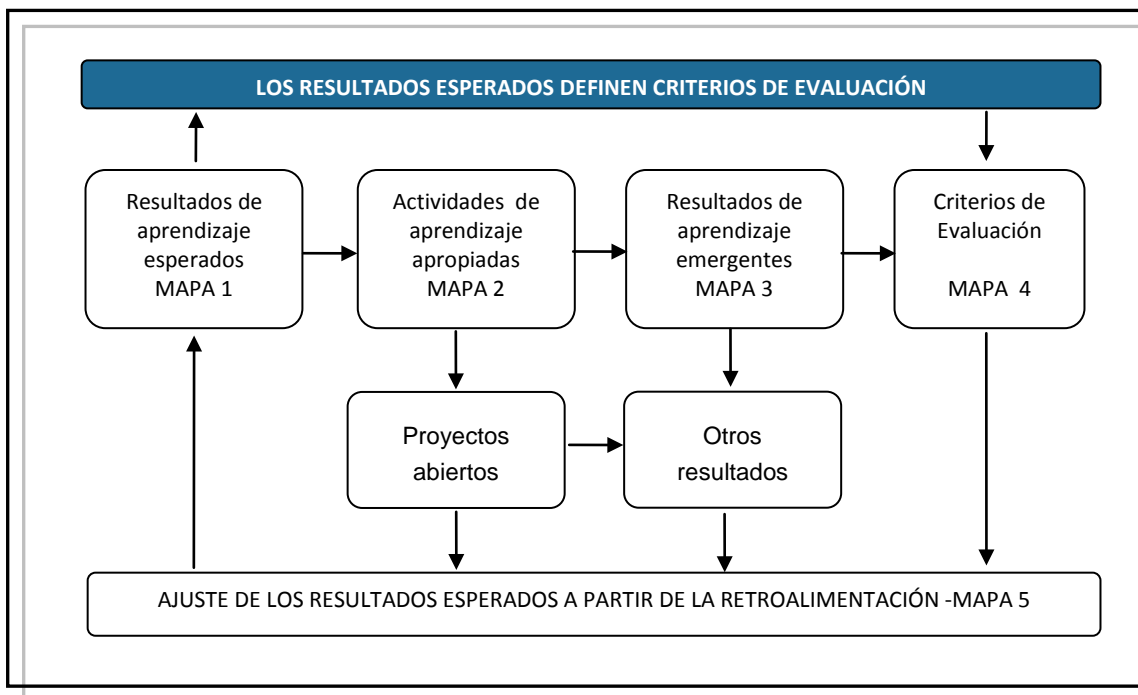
LOS RESULTADOS ESPERADOS DEFINEN CRITERIOS DE EVALUACIÓN

Resultados de aprendizaje esperados MAPA 1

Actividades de aprendizaje apropiadas MAPA 2

Resultados de aprendizaje emergentes MAPA 3

Criterios de Evaluación MAPA 4

Proyectos abiertos

Otros resultados

AJUSTE DE LOS RESULTADOS ESPERADOS A PARTIR DE LA RETROALIMENTACIÓN -MAPA 5